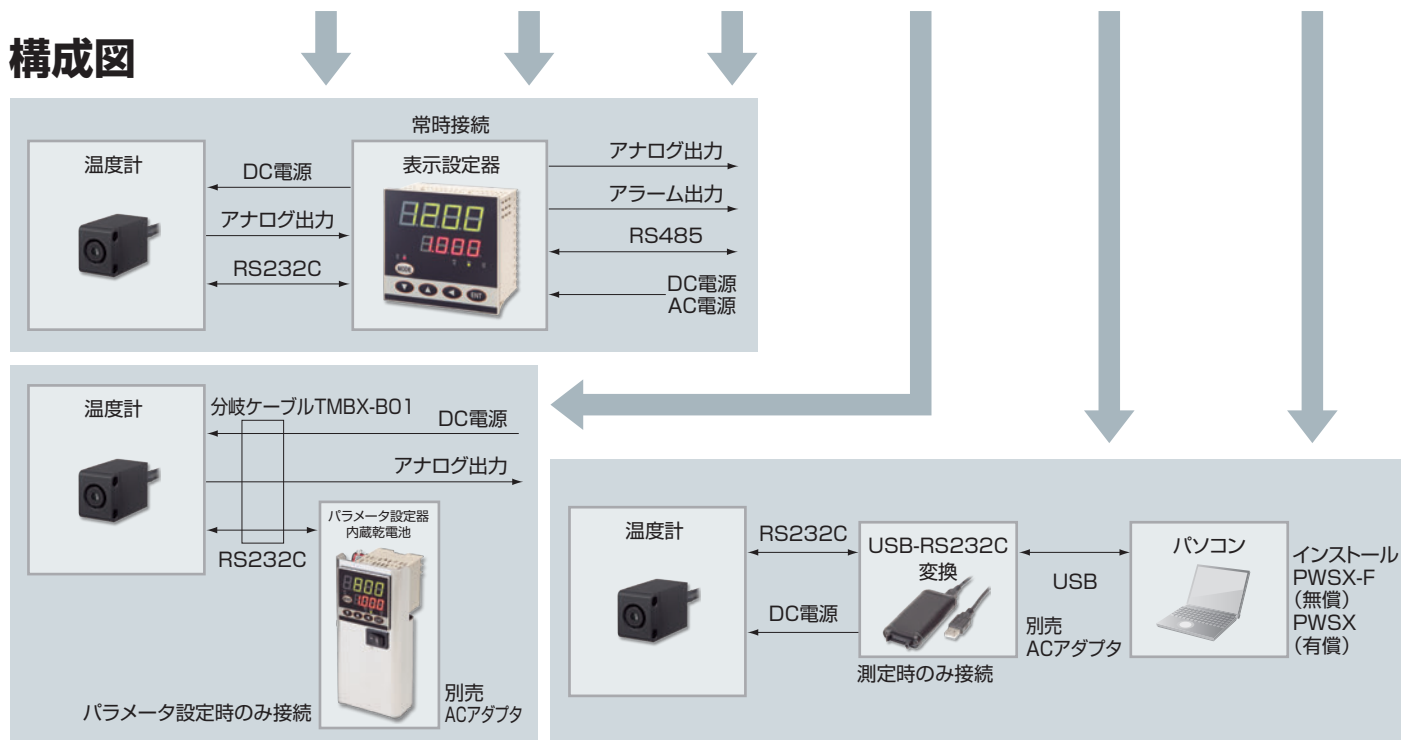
構成図

常時接続

温度計

DC電源

表示設定器

アナログ出力

RS232C

アナログ出力

アラーム出力

RS485

DC電源
AC電源

温度計

分岐ケーブルTMBX-B01

DC電源

アナログ出力

RS232C

パラメータ設定器
内蔵乾電池

パラメータ設定時のみ接続

別売
ACアダプタ

温度計

RS232C

USB-RS232C
変換

USB

パソコン

インストール
PWSX-F
（無償）
PWSX
（有償）

DC電源

別売
ACアダプタ

測定時のみ接続